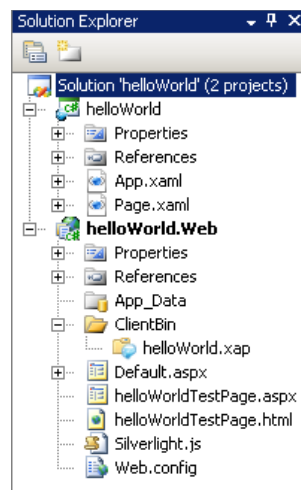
Solution Explorer

Solution 'helloWorld' (2 projects)
helloWorld
Properties
References
App.xaml
Page.xaml
helloWorld.Web
Properties
References
App_Data
ClientBin
helloWorld.xap
Default.aspx
helloWorldTestPage.aspx
helloWorldTestPage.html
Silverlight.js
Web.config